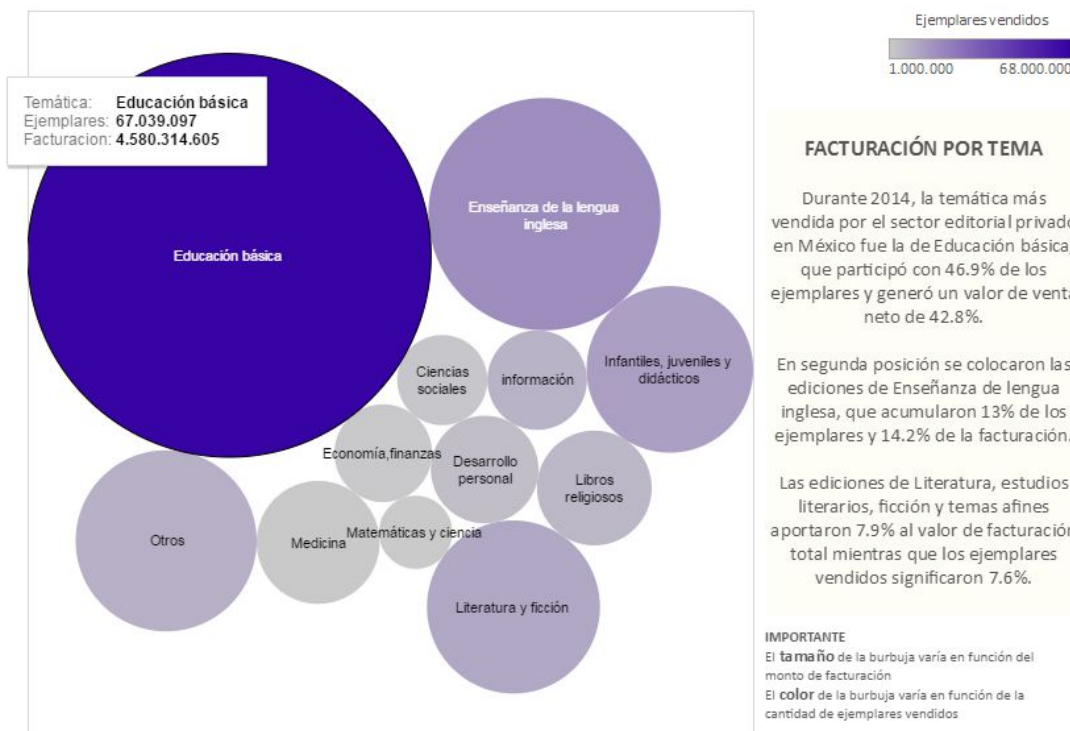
Temática: Educación básica
Ejemplares: 67.039.097
Facturacion: 4.580.314.605

Educación básica

Enseñanza de la lengua inglesa

Ciencias sociales

información

Infantiles, juveniles y didácticos

Economía,finanzas

Desarrollo personal

Libros religiosos

Otros

Medicina

Matemáticas y ciencia

Literatura y ficción

Ejemplares vendidos

1.000.000 68.000.000

FACTURACIÓN POR TEMA

Durante 2014, la temática más vendida por el sector editorial privado en México fue la de Educación básica, que participó con 46.9% de los ejemplares y generó un valor de venta neto de 42.8%.

En segunda posición se colocaron las ediciones de Enseñanza de lengua inglesa, que acumularon 13% de los ejemplares y 14.2% de la facturación.

Las ediciones de Literatura, estudios literarios, ficción y temas afines aportaron 7.9% al valor de facturación total mientras que los ejemplares vendidos significaron 7.6%.

IMPORTANTE
El tamaño de la burbuja varía en función del monto de facturación
El color de la burbuja varía en función de la cantidad de ejemplares vendidos